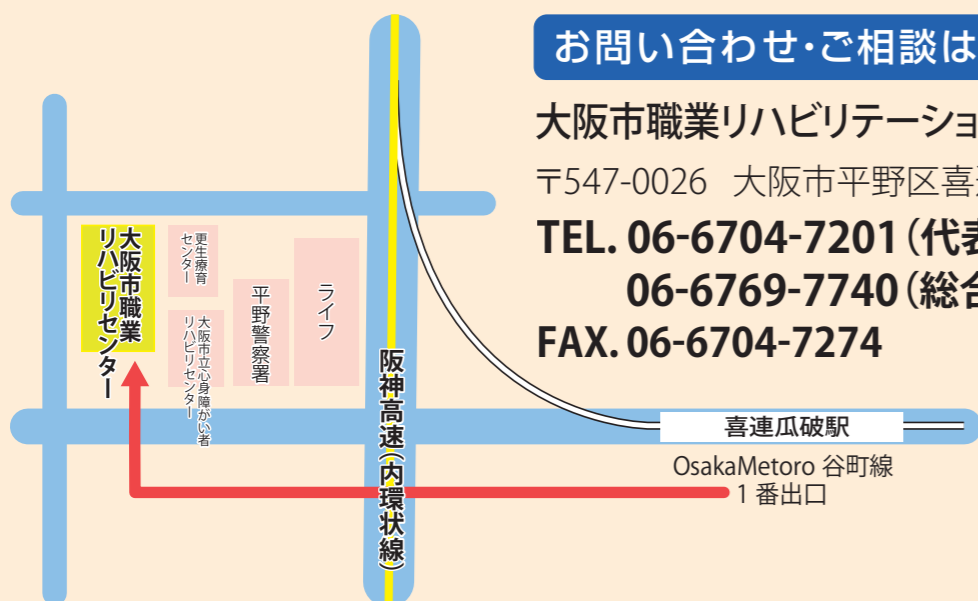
お問い合わせ・ご相談は

大阪市職業リハビリテーショ

〒547-0026 大阪市平野区喜

TEL. 06-6704-7201（代表
06-6769-7740（総合

FAX. 06-6704-7274

大阪市職業リハビリセンター

更生療育センター

大阪市立心身障がい者リハビリセンター

平野警察署

ライフ

阪神高速（内環状線）

喜連瓜破駅

OsakaMetoro 谷町線
1 番出口